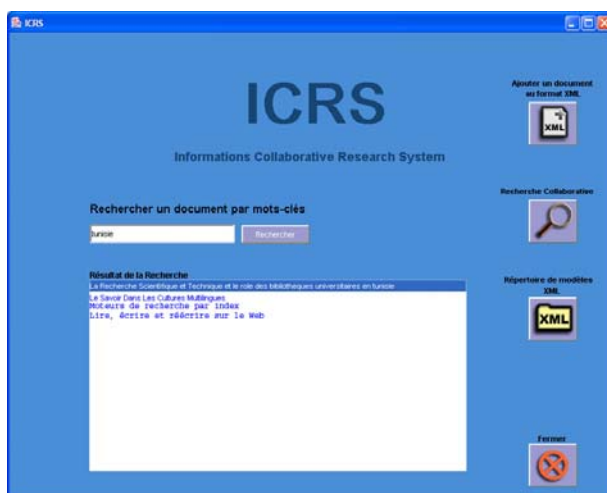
ICRS

ICRS

Informations Collaborative Research System

Rechercher un document par mots-clés

tunisie

Rechercher

Résultat de la Recherche

La Recherche Scientifique et Technique et le role des bibliotheques universitaires en tunisie

Le Savoir Dans Les Cultures Multilingues

Moteurs de recherche par index

Lire, écrire et réécrire sur le Web

Ajouter un document au format XML

XML

Recherche Collaborative

Répertoire de modèles XML

XML

Fermer